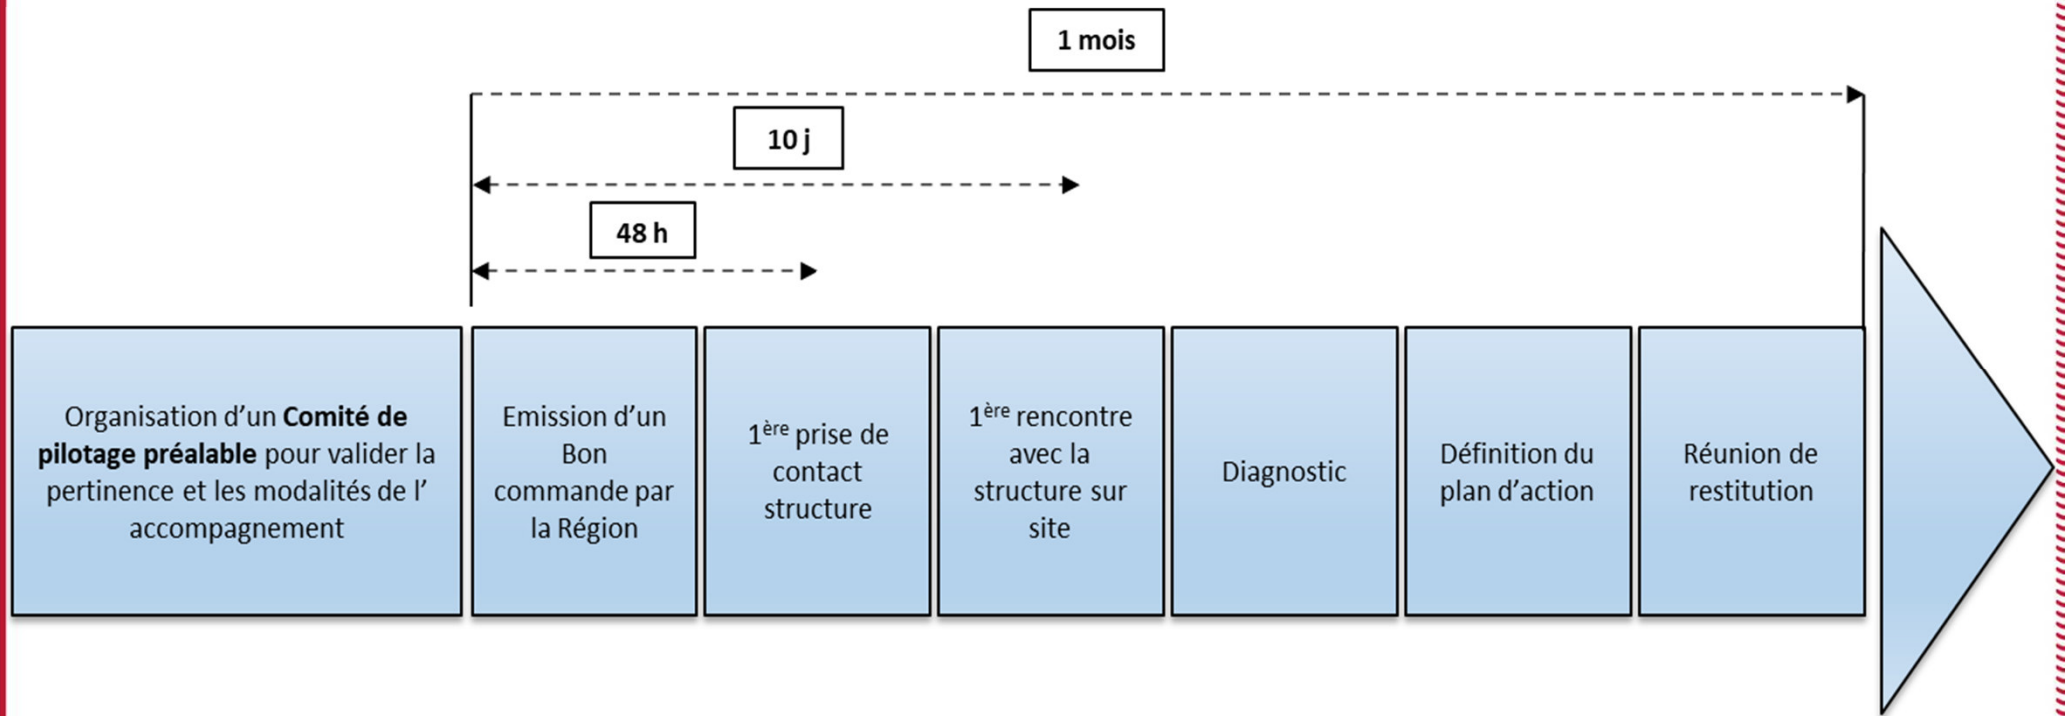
1 mois

10 j

48 h

Organisation d’un **Comité de pilotage préalable** pour valider la pertinence et les modalités de l’ accompagnement

Emission d’un Bon commande par la Région

1$^{ère}$ prise de contact structure

1$^{ère}$ rencontre avec la structure sur site

Diagnostic

Définition du plan d’action

Réunion de restitution